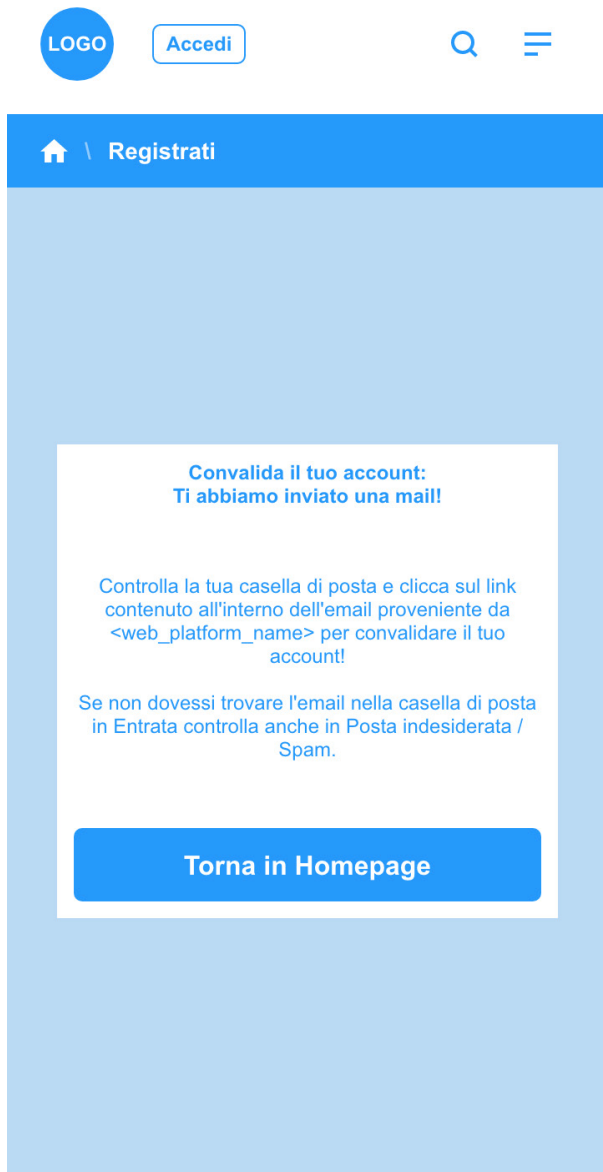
LOGO
Accedi

\ Registrati

Convalida il tuo account:
Ti abbiamo inviato una mail!

Controlla la tua casella di posta e clicca sul link contenuto all'interno dell'email proveniente da <web_platform_name> per convalidare il tuo account!

Se non dovessi trovare l'email nella casella di posta in Entrata controlla anche in Posta indesiderata / Spam.

Torna in Homepage